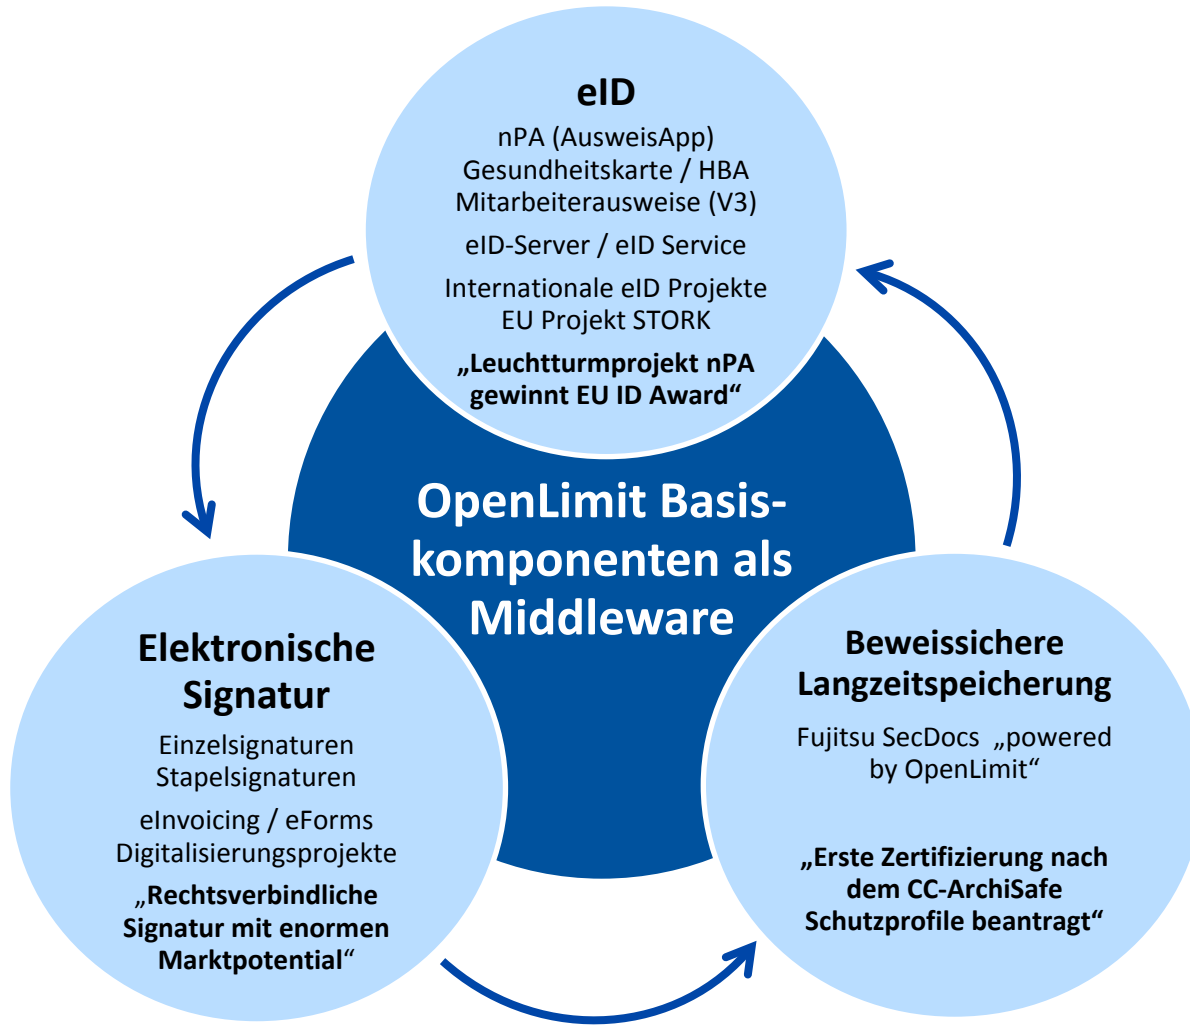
eID

nPA (AusweisApp)
Gesundheitskarte / HBA
Mitarbeiterausweise (V3)

eID-Server / eID Service

Internationale eID Projekte
EU Projekt STORK

„Leuchtturmprojekt nPA gewinnt EU ID Award“

OpenLimit Basiskomponenten als Middleware

Elektronische Signatur

Einzelsignaturen
Stapelsignaturen

eInvoicing / eForms
Digitalisierungsprojekte

„Rechtsverbindliche Signatur mit enormen Marktpotential“

Beweissichere Langzeitspeicherung

Fujitsu SecDocs „powered by OpenLimit“

„Erste Zertifizierung nach dem CC-ArchiSafe Schutzprofile beantragt“